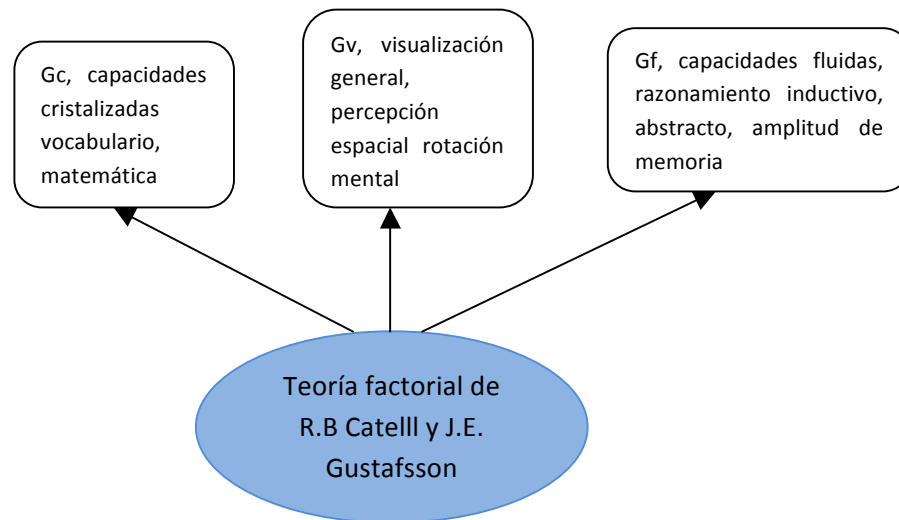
Gc, capacidades cristalizadas vocabulario, matemática

Gv, visualización general, percepción espacial rotación mental

Gf, capacidades fluidas, razonamiento inductivo, abstracto, amplitud de memoria

Teoría factorial de R.B Catelll y J.E. Gustafsson